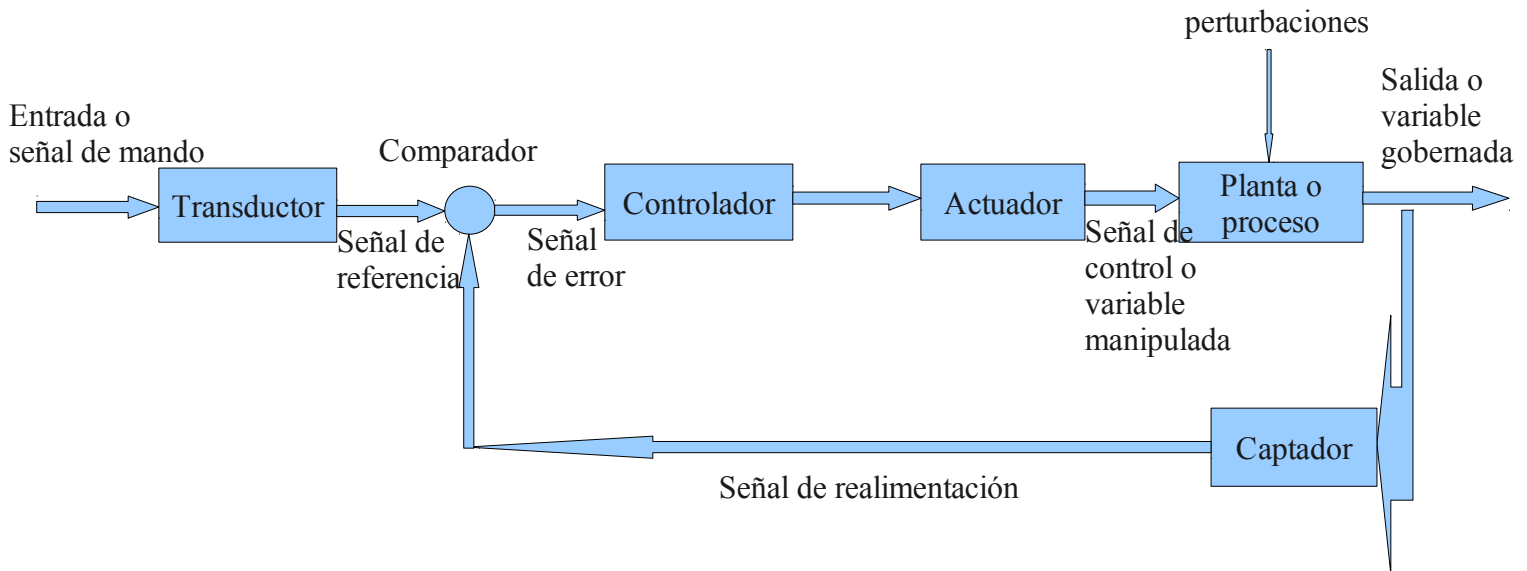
perturbaciones

Entrada o señal de mando

Transductor

Comparador

Señal de referencia

Controlador

Señal de error

Actuador

Señal de control o variable manipulada

Planta o proceso

Salida o variable gobernada

Captador

Señal de realimentación